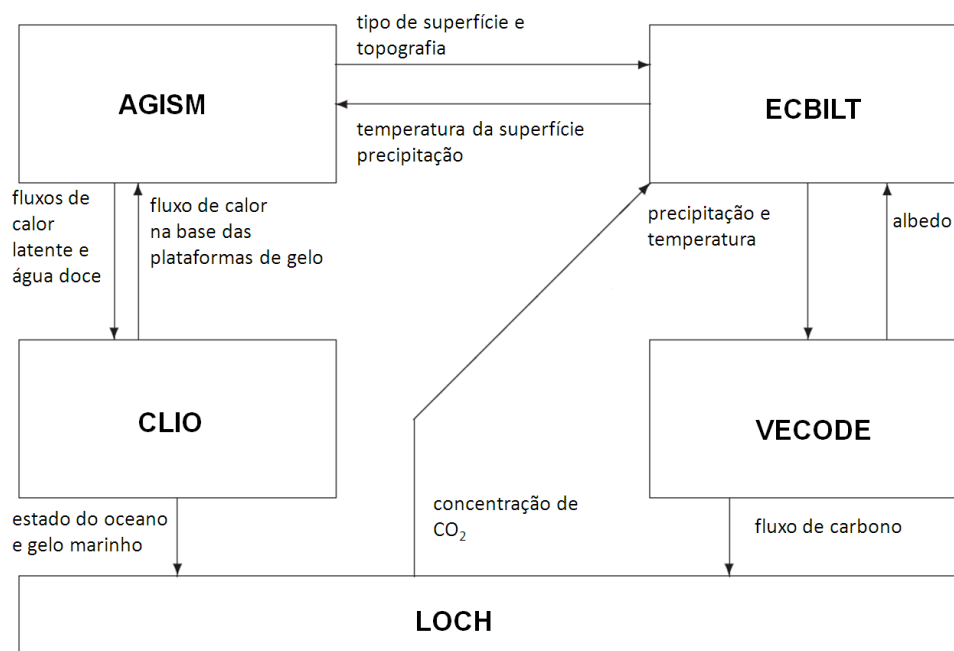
tipo de superfície e topografia

AGISM

ECBILT

temperatura da superfície precipitação

fluxos de calor latente e água doce

fluxo de calor na base das plataformas de gelo

precipitação e temperatura

albedo

CLIO

VECODE

estado do oceano e gelo marinho

concentração de $CO_2$

fluxo de carbono

LOCH